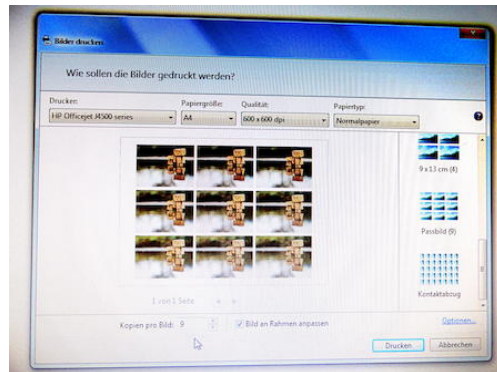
Bilder drucken

Wie sollen die Bilder gedruckt werden?

Drucker:
HP Officejet J4500 series

Papiergröße:
A4

Qualität:
600 x 600 dpi

Papiertyp:
Normalpapier

9 x 13 cm (4)

Passbild (9)

Kontaktabzug

1 von 1 Seite

Kopien pro Bild: 9

Bild an Rahmen anpassen

Optionen...

Drucken

Abbrechen